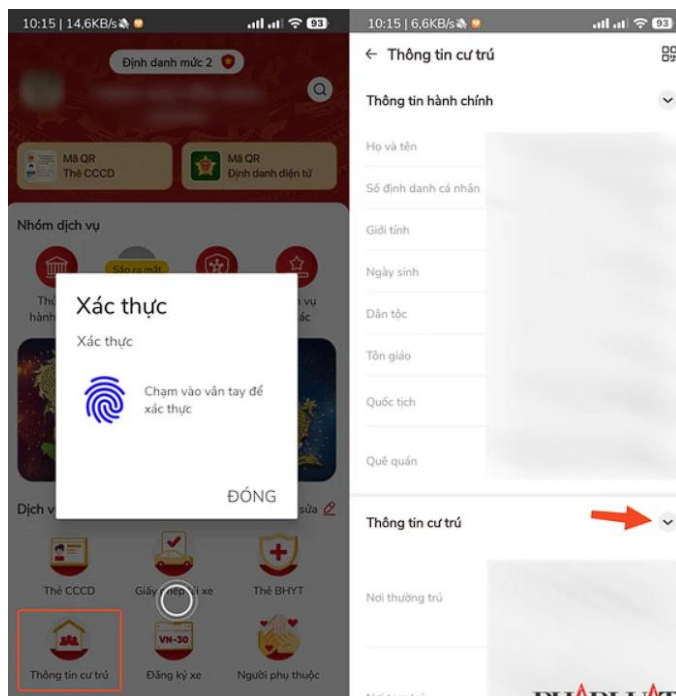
10:15 | 14,6KB/s

Định danh mức 2

Mã QR
Thẻ CCCD

Mã QR
Định danh điện tử

Nhóm dịch vụ

Sắp ra mắt

Thủ
hành

vụ
ắc

Xác thực

Xác thực

Chạm vào vân tay để xác thực

ĐÓNG

Dịch v

sửa

Thẻ CCCD

Giấy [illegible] xe

Thẻ BHYT

VN-30

Thông tin cư trú

Đăng ký xe

Người phụ thuộc

10:15 | 6,6KB/s

← Thông tin cư trú

Thông tin hành chính

Họ và tên

Số định danh cá nhân

Giới tính

Ngày sinh

Dân tộc

Tôn giáo

Quốc tịch

Quê quán

Thông tin cư trú

Nơi thường trú

Nơi tạm trú

PHÁP LUẬT